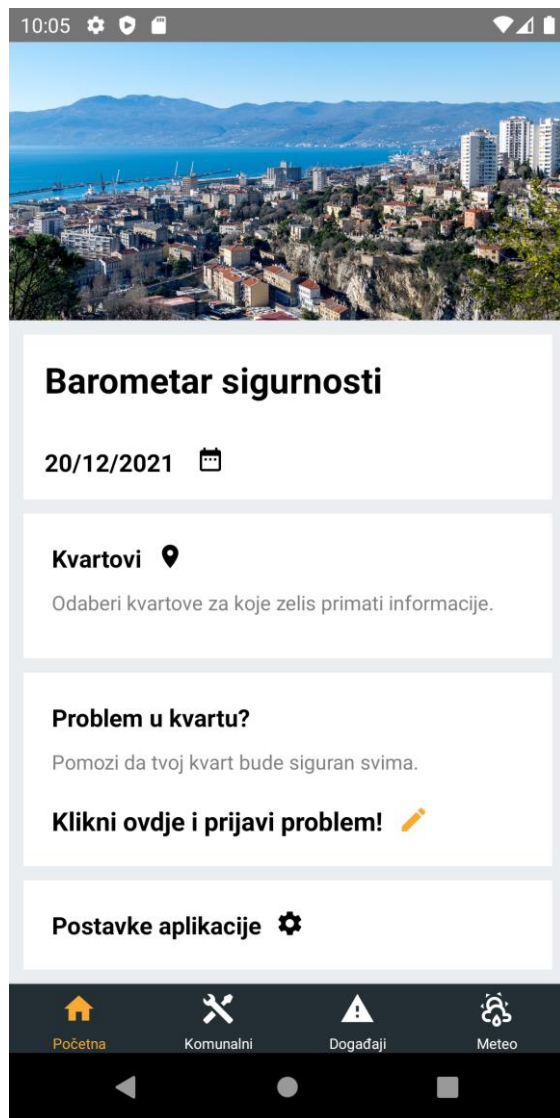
10:05

Barometar sigurnosti

20/12/2021

Kvartovi

Odaberi kvartove za koje zelis primati informacije.

Problem u kvartu?

Pomozi da tvoj kvart bude siguran svima.

Klikni ovdje i prijavi problem!

Postavke aplikacije

Početna
Komunalni
Događaji
Meteo